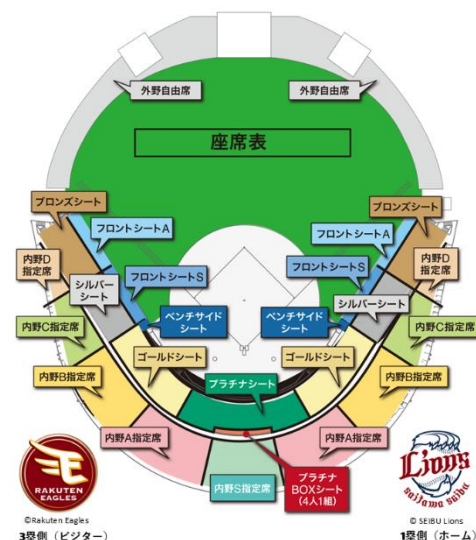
外野自由席
外野自由席
座席表
ブロンズシート
ブロンズシート
フロントシートA
フロントシートA
内野D指定席
内野D指定席
フロントシートS
フロントシートS
シルバーシート
シルバーシート
内野C指定席
内野C指定席
ベンチサイドシート
ベンチサイドシート
ゴールドシート
ゴールドシート
内野B指定席
内野B指定席
プラチナシート
内野A指定席
内野A指定席
内野S指定席
プラチナBOXシート(4人1組)
RAKUTEN EAGLES
Lions saitama seibu
©Rakuten Eagles
© SEIBU Lions
3塁側（ビジター）
1塁側（ホーム）